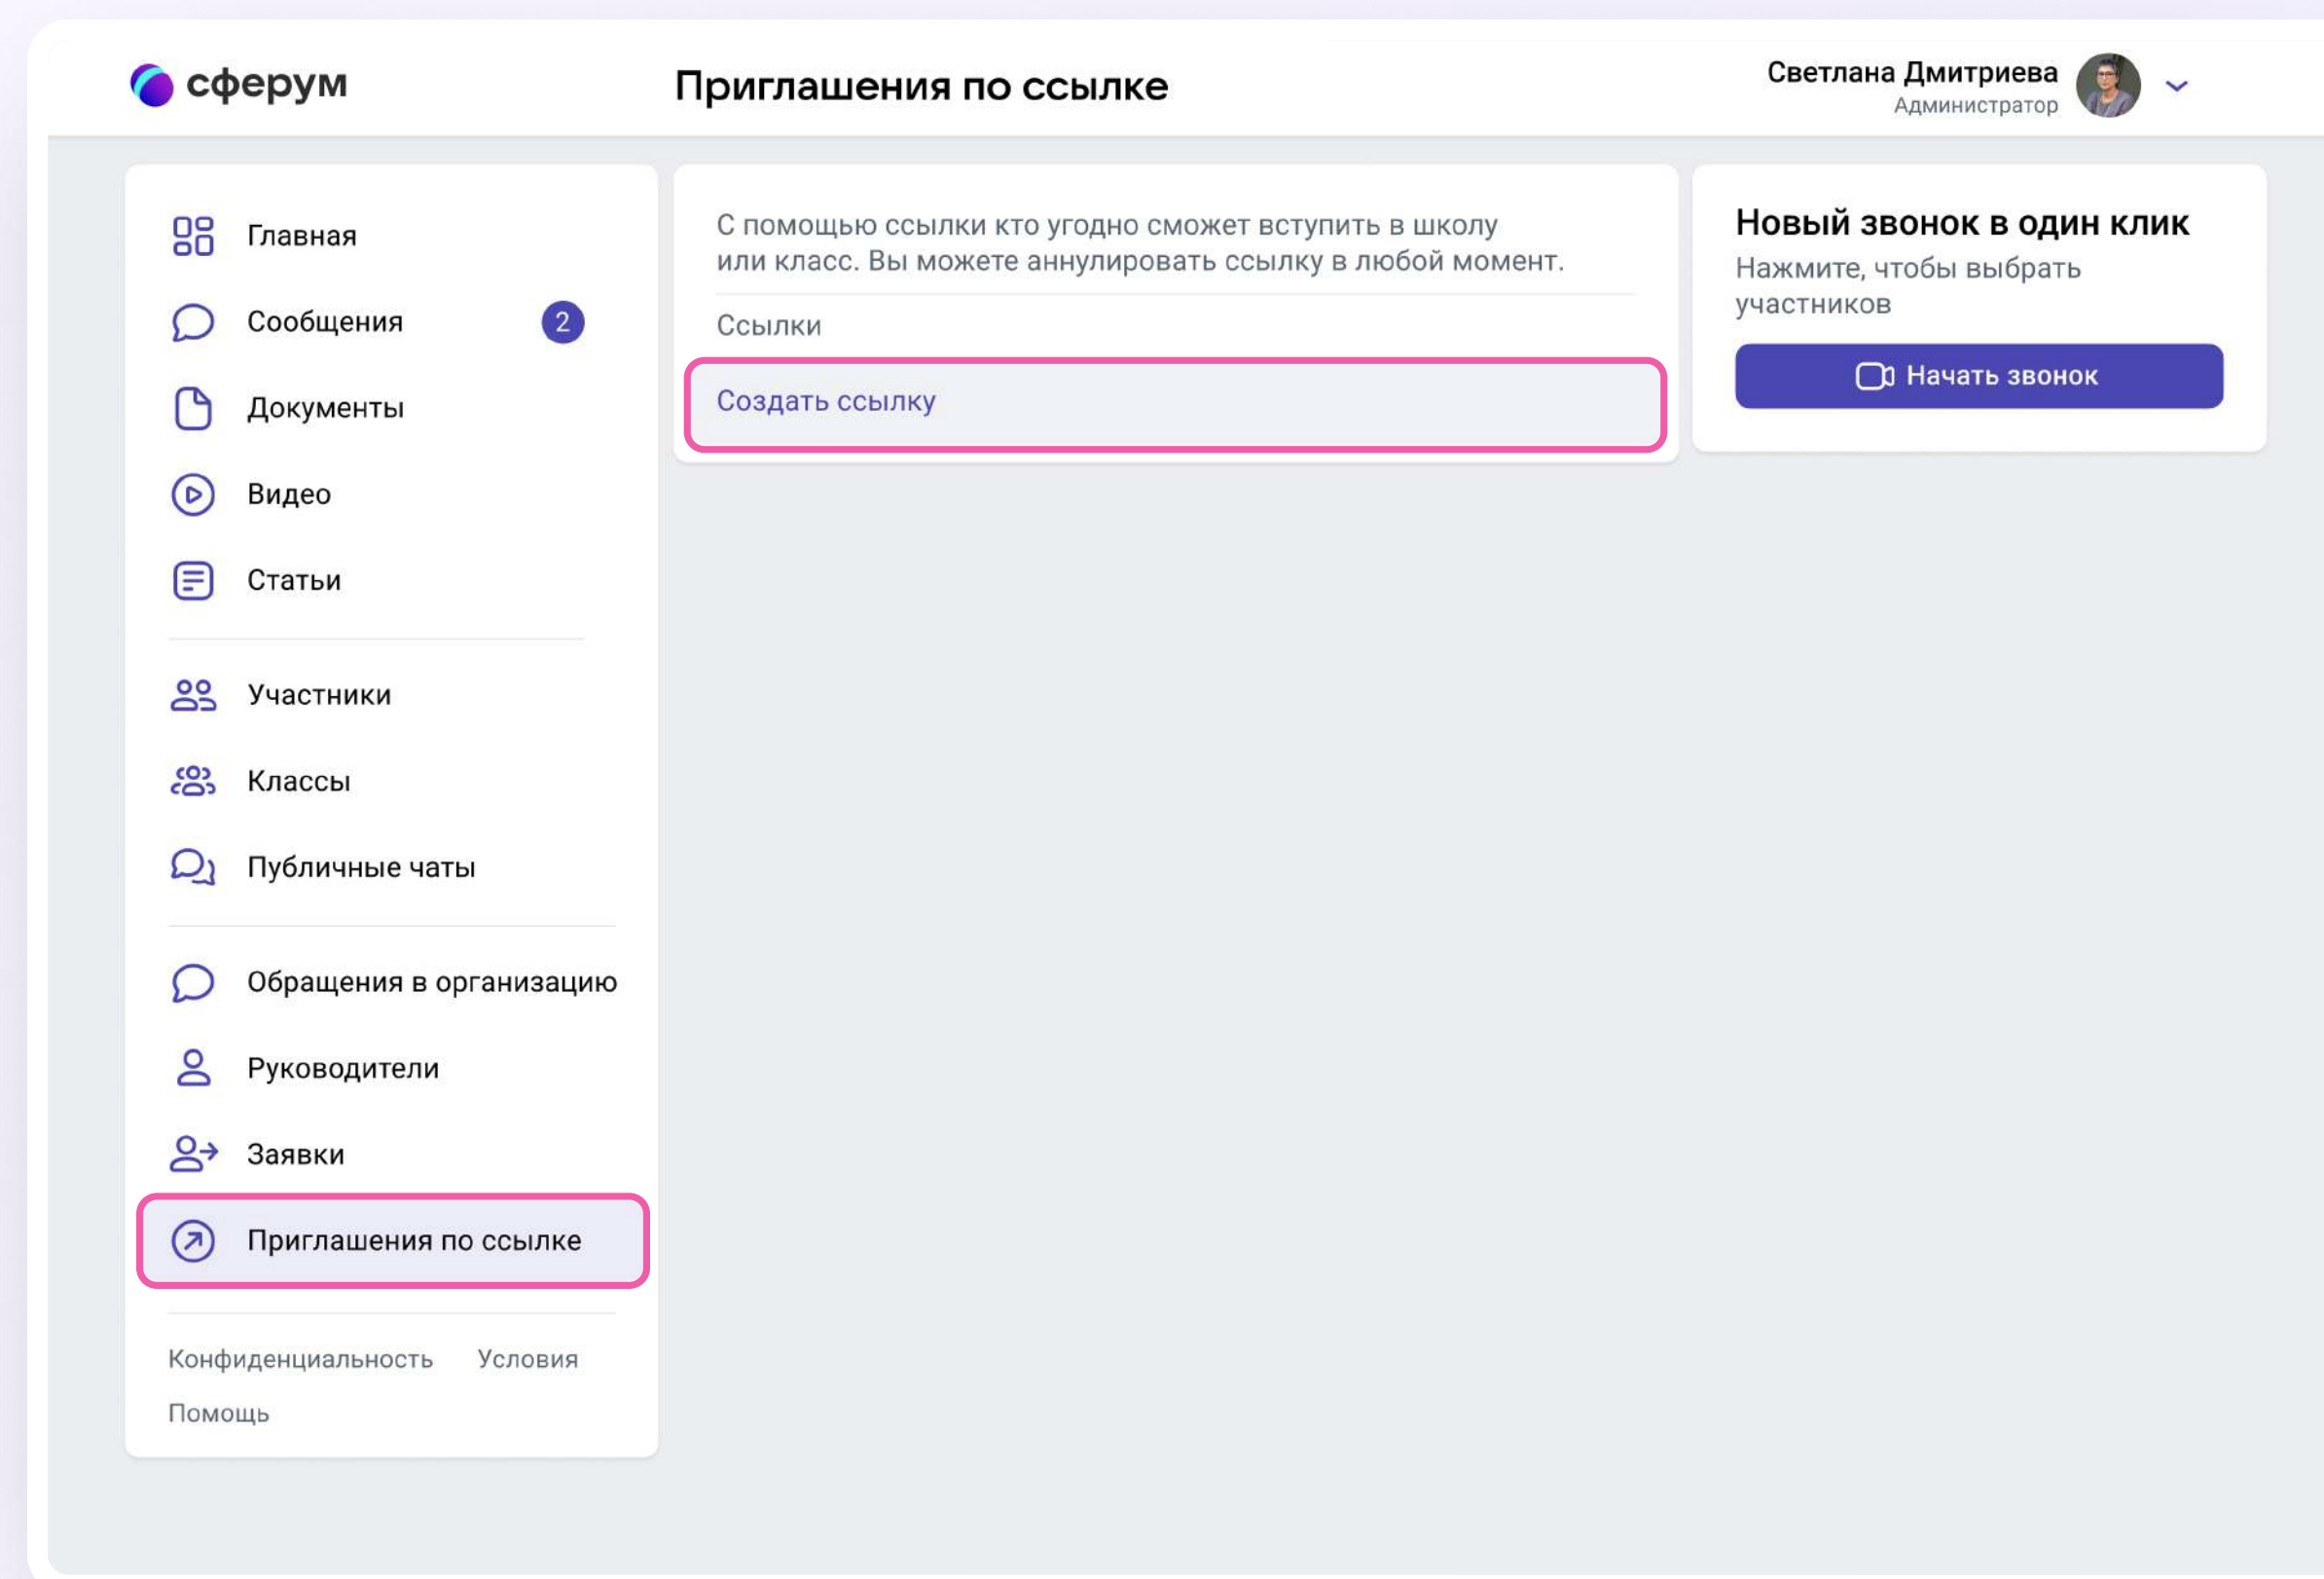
сферум

Приглашения по ссылке

Светлана Дмитриева
Администратор

Главная
Сообщения 2
Документы
Видео
Статьи

Участники
Классы
Публичные чаты

Обращения в организацию
Руководители
Заявки
Приглашения по ссылке

Конфиденциальность Условия
Помощь

С помощью ссылки кто угодно сможет вступить в школу или класс. Вы можете аннулировать ссылку в любой момент.

Ссылки

Создать ссылку

Новый звонок в один клик
Нажмите, чтобы выбрать участников

Начать звонок